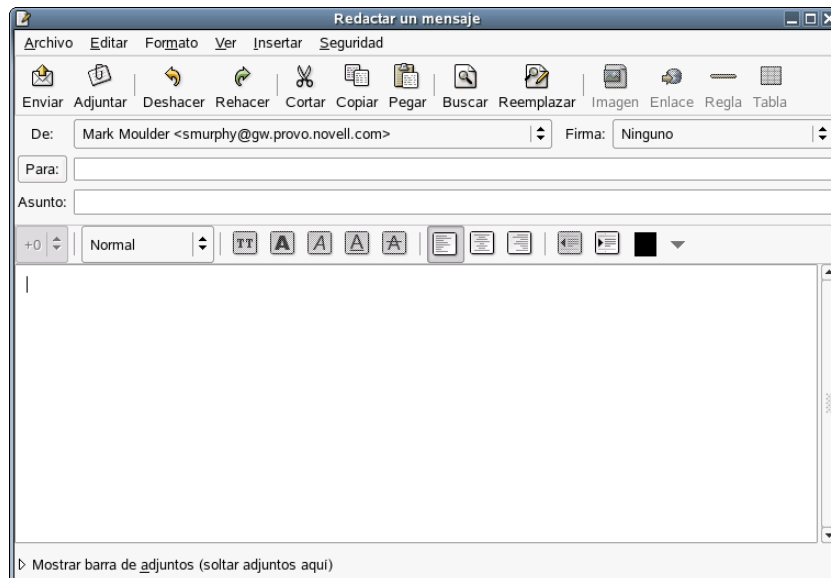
Redactar un mensaje

Archivo Editar Formato Ver Insertar Seguridad

Enviar Adjuntar Deshacer Rehacer Cortar Copiar Pegar Buscar Reemplazar Imagen Enlace Regla Tabla

De: Mark Moulder <smurphy@gw.provo.novell.com>

Firma: Ninguno

Para:

Asunto:

+0

Normal

TT A A A A

Mostrar barra de adjuntos (soltar adjuntos aquí)